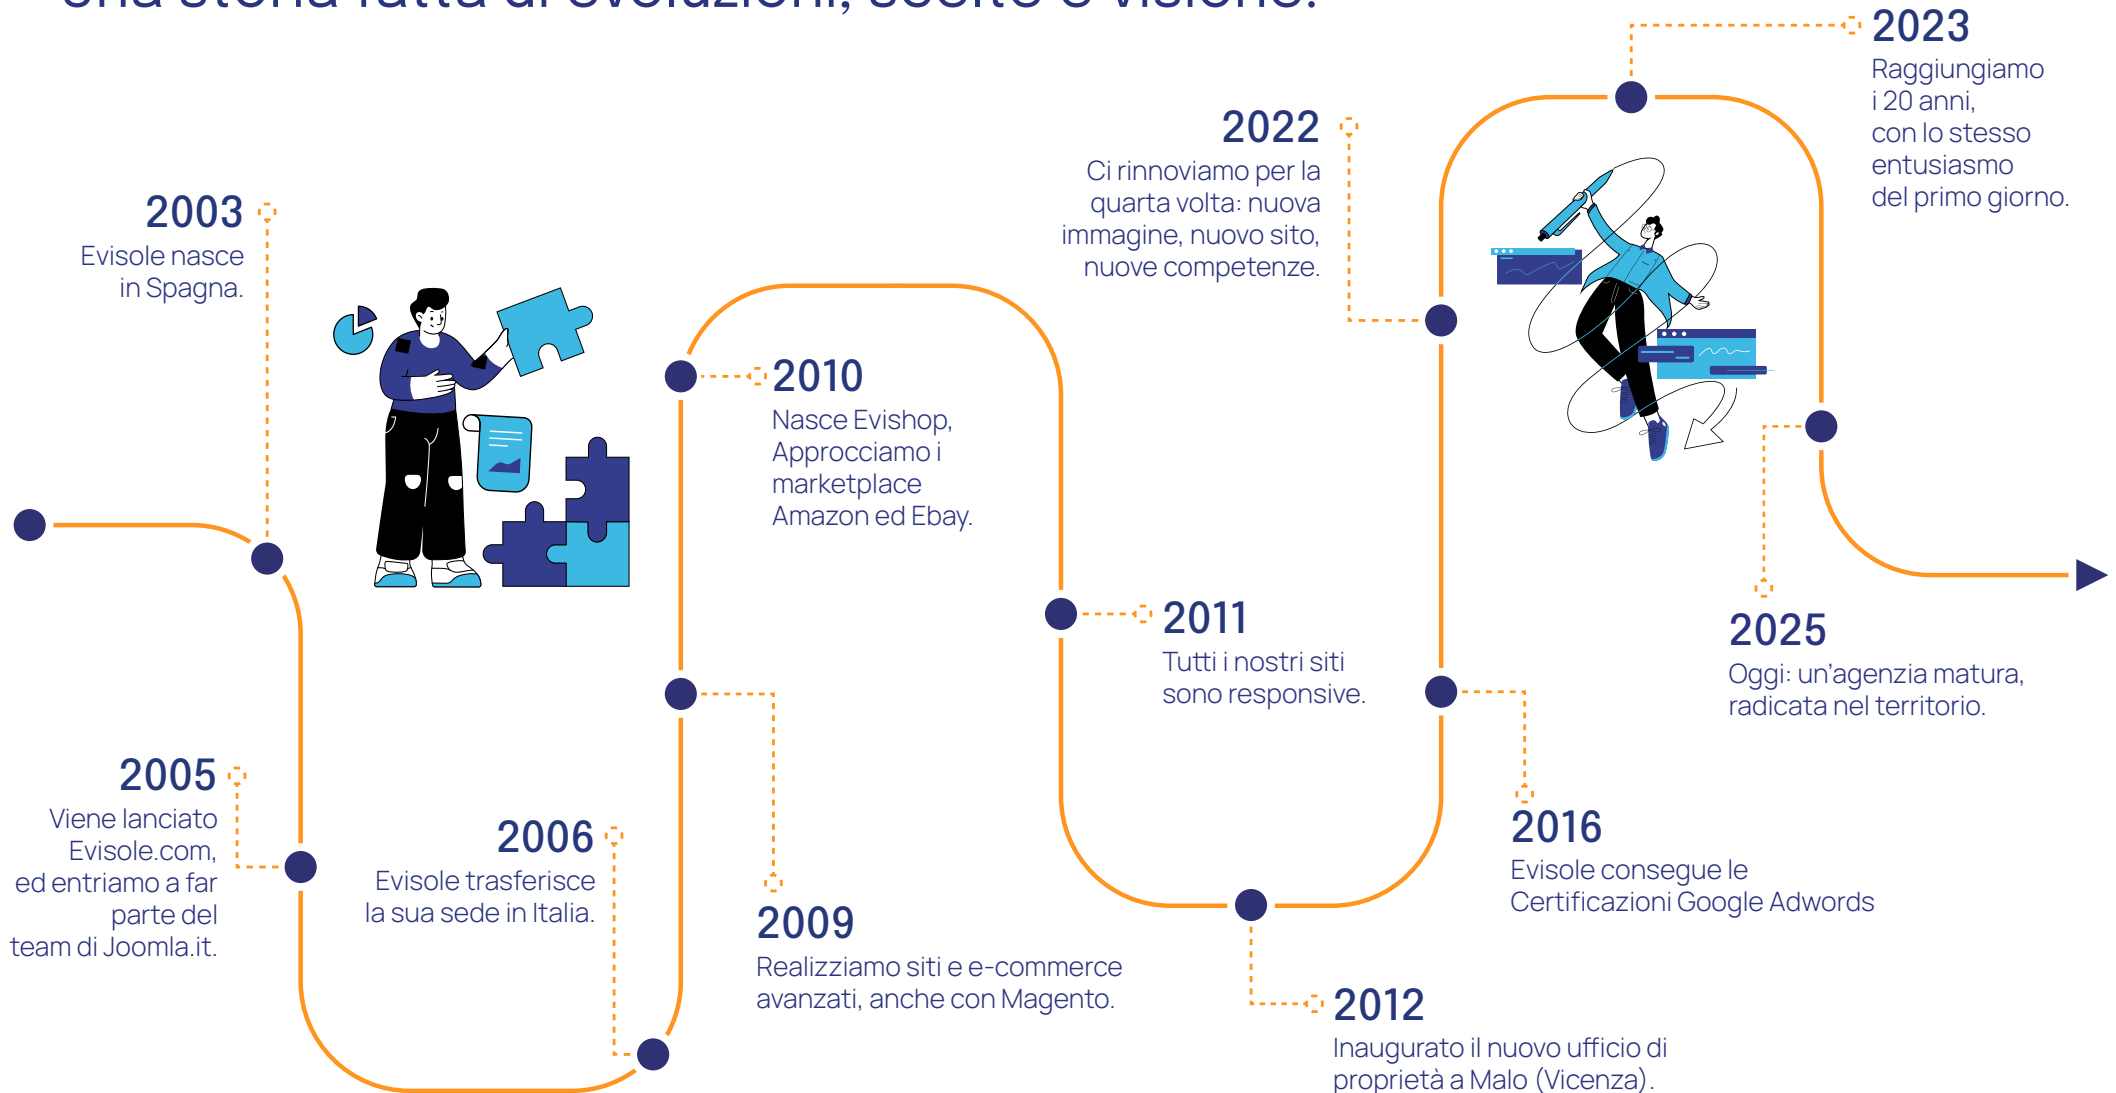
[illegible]

2003
Evisole nasce in Spagna.

2005
Viene lanciato Evisole.com, ed entriamo a far parte del team di Joomla.it.

2006
Evisole trasferisce la sua sede in Italia.

2009
Realizziamo siti e e-commerce avanzati, anche con Magento.

2010
Nasce Evishop, Approcciamo i marketplace Amazon ed Ebay.

2011
Tutti i nostri siti sono responsive.

2012
Inaugurato il nuovo ufficio di proprietà a Malo (Vicenza).

2016
Evisole consegue le Certificazioni Google Adwords

2022
Ci rinnoviamo per la quarta volta: nuova immagine, nuovo sito, nuove competenze.

2023
Raggiungiamo i 20 anni, con lo stesso entusiasmo del primo giorno.

2025
Oggi: un'agenzia matura, radicata nel territorio.